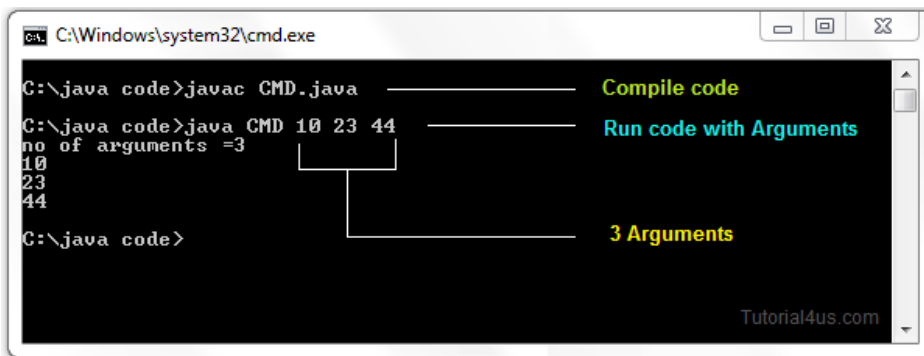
C:\Windows\system32\cmd.exe

C:\java code>javac CMD.java

Compile code

C:\java code>java CMD 10 23 44

Run code with Arguments

no of arguments =3
10
23
44

C:\java code>

3 Arguments

Tutorial4us.com